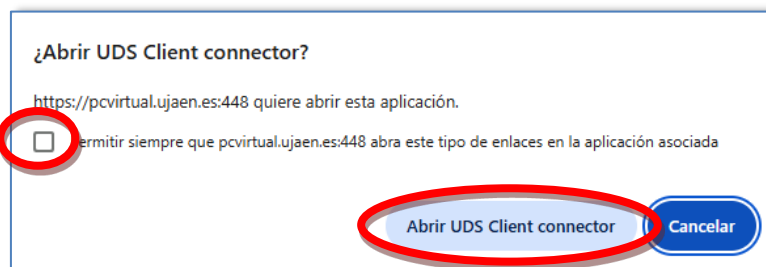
¿Abrir UDS Client connector?

https://pcvirtual.ujaen.es:448 quiere abrir esta aplicación.

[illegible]ermitir siempre que pcvirtual.ujaen.es:448 abra este tipo de enlaces en la aplicación asociada

Abrir UDS Client connector

Cancelar